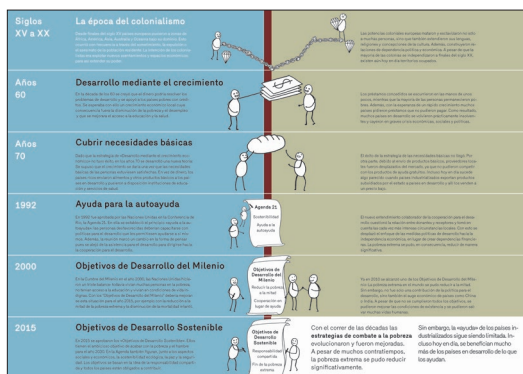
Siglos XV a XX

La época del colonialismo

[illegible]

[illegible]

Años 60

Desarrollo mediante el crecimiento

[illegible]

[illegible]

Años 70

Cubrir necesidades básicas

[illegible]

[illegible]

1992

Ayuda para la autoayuda

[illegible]

Agenda 21
Sostenibilidad
Ayuda a la autoayuda

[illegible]

2000

Objetivos de Desarrollo del Milenio

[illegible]

Objetivos de Desarrollo del Milenio
Reducir la pobreza a la mitad
Cooperación en lugar de ayuda

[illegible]

2015

Objetivos de Desarrollo Sostenible

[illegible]

Objetivos de Desarrollo Sostenible
Responsabilidad compartida
Fin de la pobreza extrema

Con el correr de las décadas las estrategias de combate a la pobreza evolucionaron y fueron mejoradas. A pesar de muchos contratiempos, la pobreza extrema se pudo reducir significativamente.

Sin embargo, la ayuda de los países industrializados sigue siendo limitada. Inclusive hoy en día, se benefician mucho más de los países en desarrollo de lo que los ayudan.